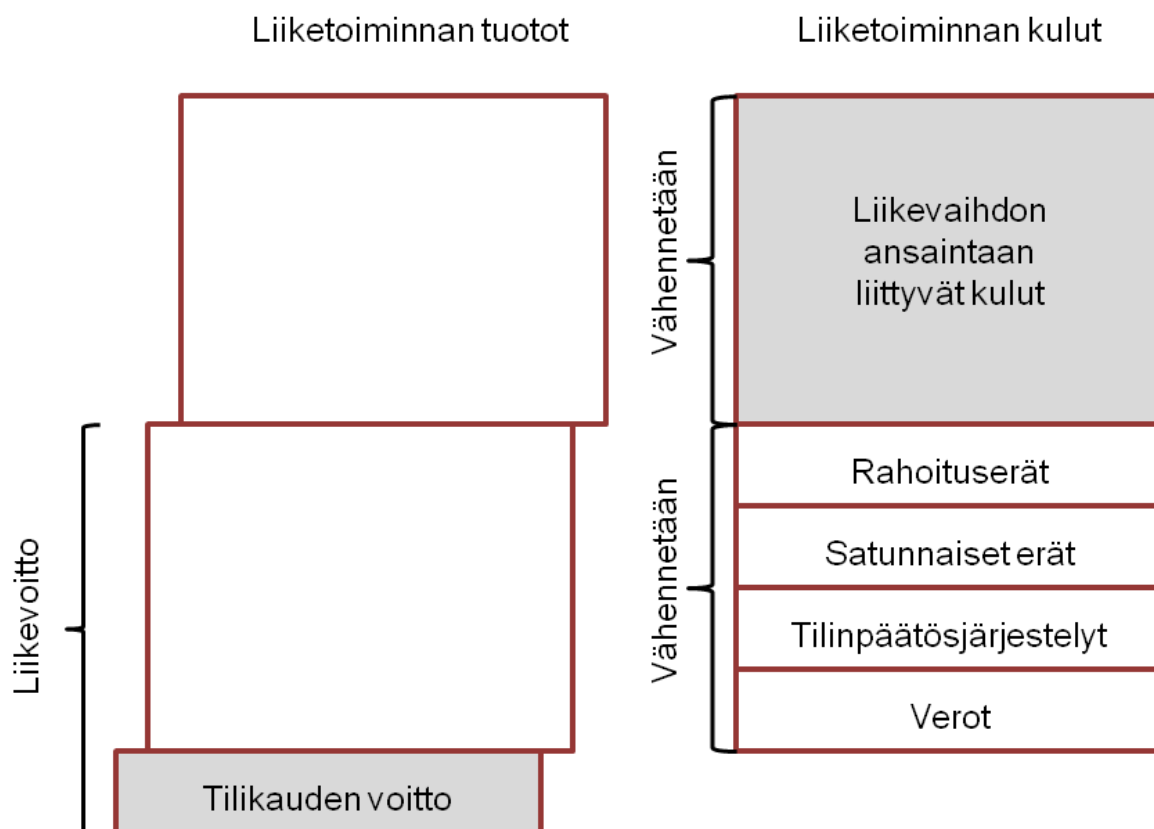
Liiketoiminnan tuotot

Liiketoiminnan kulut

Vähennetään

Liikevaihdon ansaintaan liittyvät kulut

Liikevoitto

Vähennetään

Rahoituserät

Satunnaiset erät

Tilinpäätösjärjestelyt

Verot

Tilikauden voitto